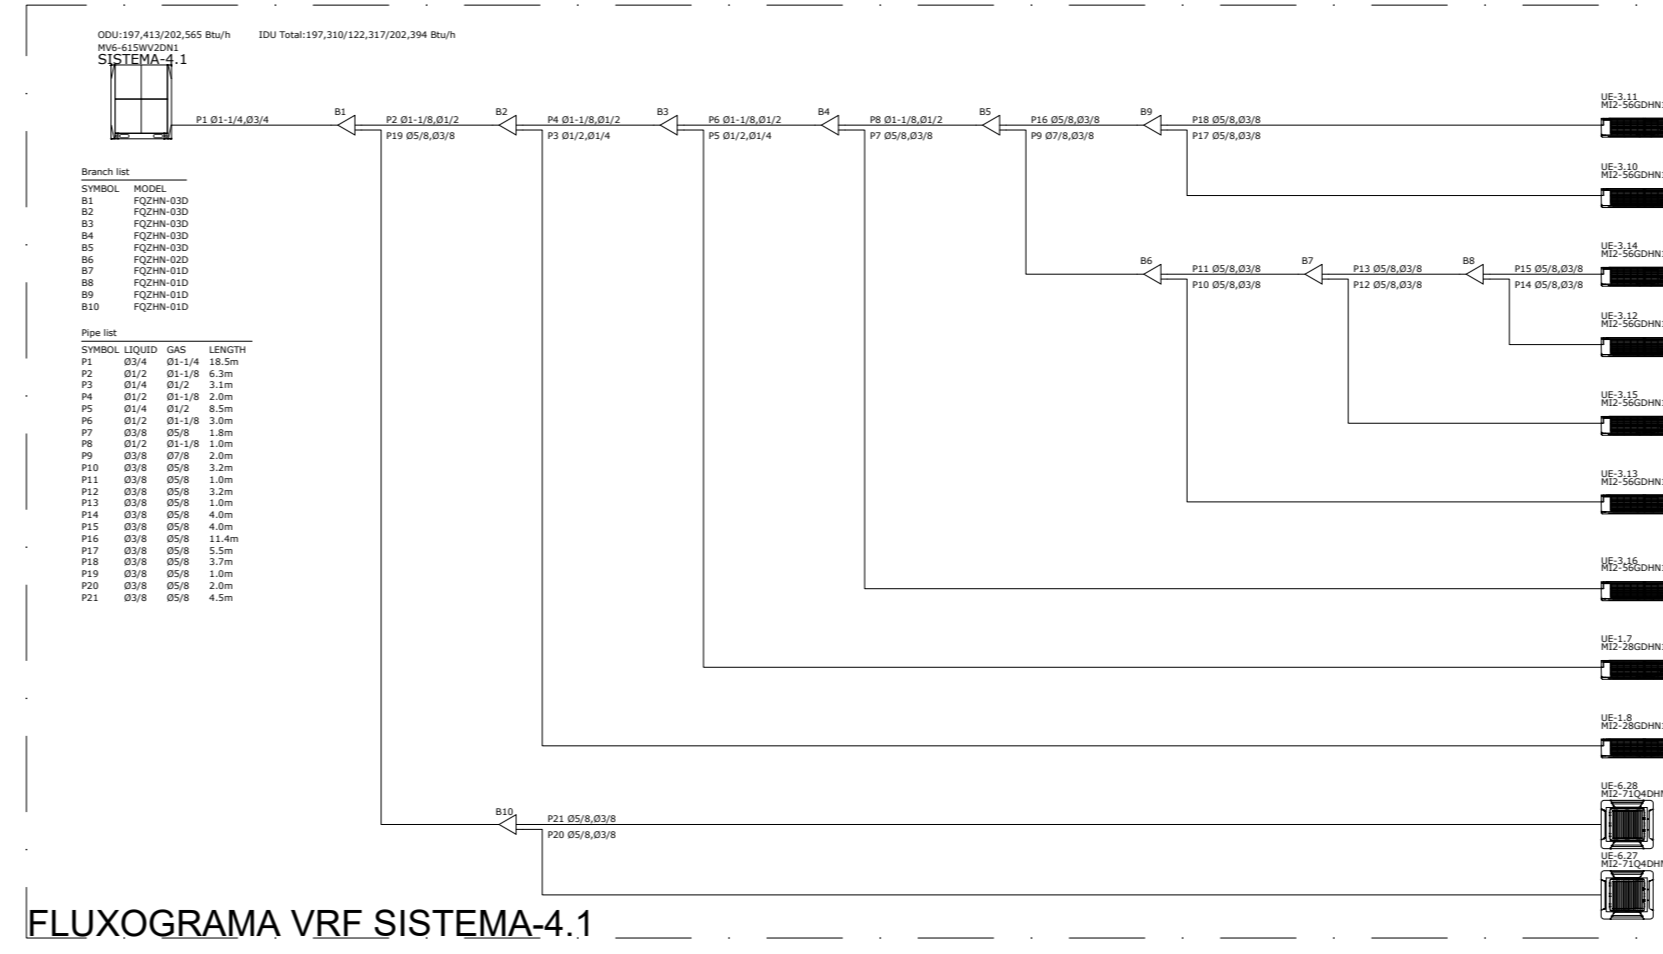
ODU:197,413/202,565 Btu/h IDU Total:197,310/122,317/202,394 Btu/h
MV6-615WV2DN1
SISTEMA-4.1

P1 Ø1-1/4,Ø3/4
B1
P2 Ø1-1/8,Ø1/2
P19 Ø5/8,Ø3/8
B2
P4 Ø1-1/8,Ø1/2
P3 Ø1/2,Ø1/4
B3
P6 Ø1-1/8,Ø1/2
P5 Ø1/2,Ø1/4
B4
P8 Ø1-1/8,Ø1/2
P7 Ø5/8,Ø3/8
B5
P16 Ø5/8,Ø3/8
P9 Ø7/8,Ø3/8
B9
P18 Ø5/8,Ø3/8
P17 Ø5/8,Ø3/8
B6
P11 Ø5/8,Ø3/8
P10 Ø5/8,Ø3/8
B7
P13 Ø5/8,Ø3/8
P12 Ø5/8,Ø3/8
B8
P15 Ø5/8,Ø3/8
P14 Ø5/8,Ø3/8
B10
P21 Ø5/8,Ø3/8
P20 Ø5/8,Ø3/8

UE-3,11
MI2-56GDHN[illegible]
UE-3,10
MI2-56GDHN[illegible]
UE-3,14
MI2-56GDHN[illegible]
UE-3,12
MI2-56GDHN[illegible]
UE-3,15
MI2-56GDHN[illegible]
UE-3,13
MI2-56GDHN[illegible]
UE-3,16
MI2-56GDHN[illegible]
UE-1,7
MI2-28GDHN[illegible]
UE-1,8
MI2-28GDHN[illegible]
UE-6,28
MI2-71Q4DH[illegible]
UE-6,27
MI2-71Q4DH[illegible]

Branch list
| SYMBOL | MODEL |
|---|---|
| B1 | FQZHN-03D |
| B2 | FQZHN-03D |
| B3 | FQZHN-03D |
| B4 | FQZHN-03D |
| B5 | FQZHN-03D |
| B6 | FQZHN-02D |
| B7 | FQZHN-01D |
| B8 | FQZHN-01D |
| B9 | FQZHN-01D |
| B10 | FQZHN-01D |

Pipe list
| SYMBOL | LIQUID | GAS | LENGTH |
|---|---|---|---|
| P1 | Ø3/4 | Ø1-1/4 | 18.5m |
| P2 | Ø1/2 | Ø1-1/8 | 6.3m |
| P3 | Ø1/4 | Ø1/2 | 3.1m |
| P4 | Ø1/2 | Ø1-1/8 | 2.0m |
| P5 | Ø1/4 | Ø1/2 | 8.5m |
| P6 | Ø1/2 | Ø1-1/8 | 3.0m |
| P7 | Ø3/8 | Ø5/8 | 1.8m |
| P8 | Ø1/2 | Ø1-1/8 | 1.0m |
| P9 | Ø3/8 | Ø7/8 | 2.0m |
| P10 | Ø3/8 | Ø5/8 | 3.2m |
| P11 | Ø3/8 | Ø5/8 | 1.0m |
| P12 | Ø3/8 | Ø5/8 | 3.2m |
| P13 | Ø3/8 | Ø5/8 | 1.0m |
| P14 | Ø3/8 | Ø5/8 | 4.0m |
| P15 | Ø3/8 | Ø5/8 | 4.0m |
| P16 | Ø3/8 | Ø5/8 | 11.4m |
| P17 | Ø3/8 | Ø5/8 | 5.5m |
| P18 | Ø3/8 | Ø5/8 | 3.7m |
| P19 | Ø3/8 | Ø5/8 | 1.0m |
| P20 | Ø3/8 | Ø5/8 | 2.0m |
| P21 | Ø3/8 | Ø5/8 | 4.5m |

FLUXOGRAMA VRF SISTEMA-4.1